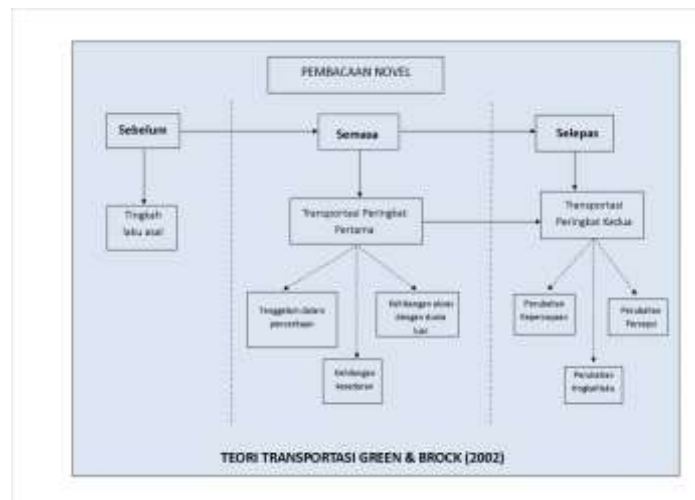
PEMBACAAN NOVEL

Sebelum

Semasa

Selepas

Tingkah laku asal

Transportasi Peringkat Pertama

Transportasi Peringkat Kedua

Tenggelam dalam penceritaan

Kehilangan akses dengan dunia luar

Kehilangan kesedaran

Perubahan Kepercayaan

Perubahan Persepsi

Perubahan tingkahlaku

TEORI TRANSPORTASI GREEN & BROCK (2002)